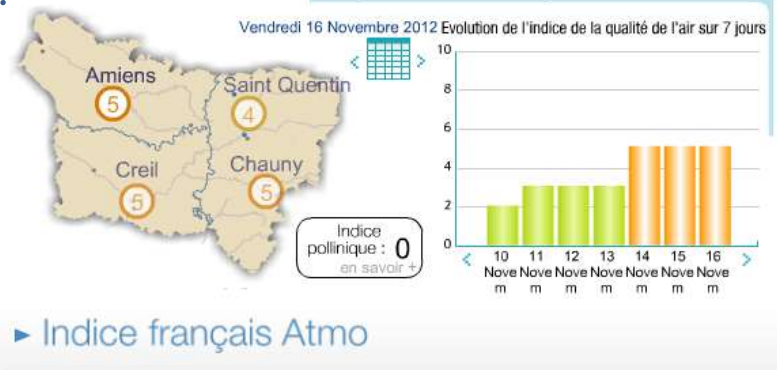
Vendredi 16 Novembre 2012

Amiens
5

Saint Quentin
4

Creil
5

Chauny
5

Indice pollinique : 0
en savoir +

Evolution de l'indice de la qualité de l'air sur 7 jours

10
8
6
4
2
0

10 Novem
11 Novem
12 Novem
13 Novem
14 Novem
15 Novem
16 Novem

Indice français Atmo